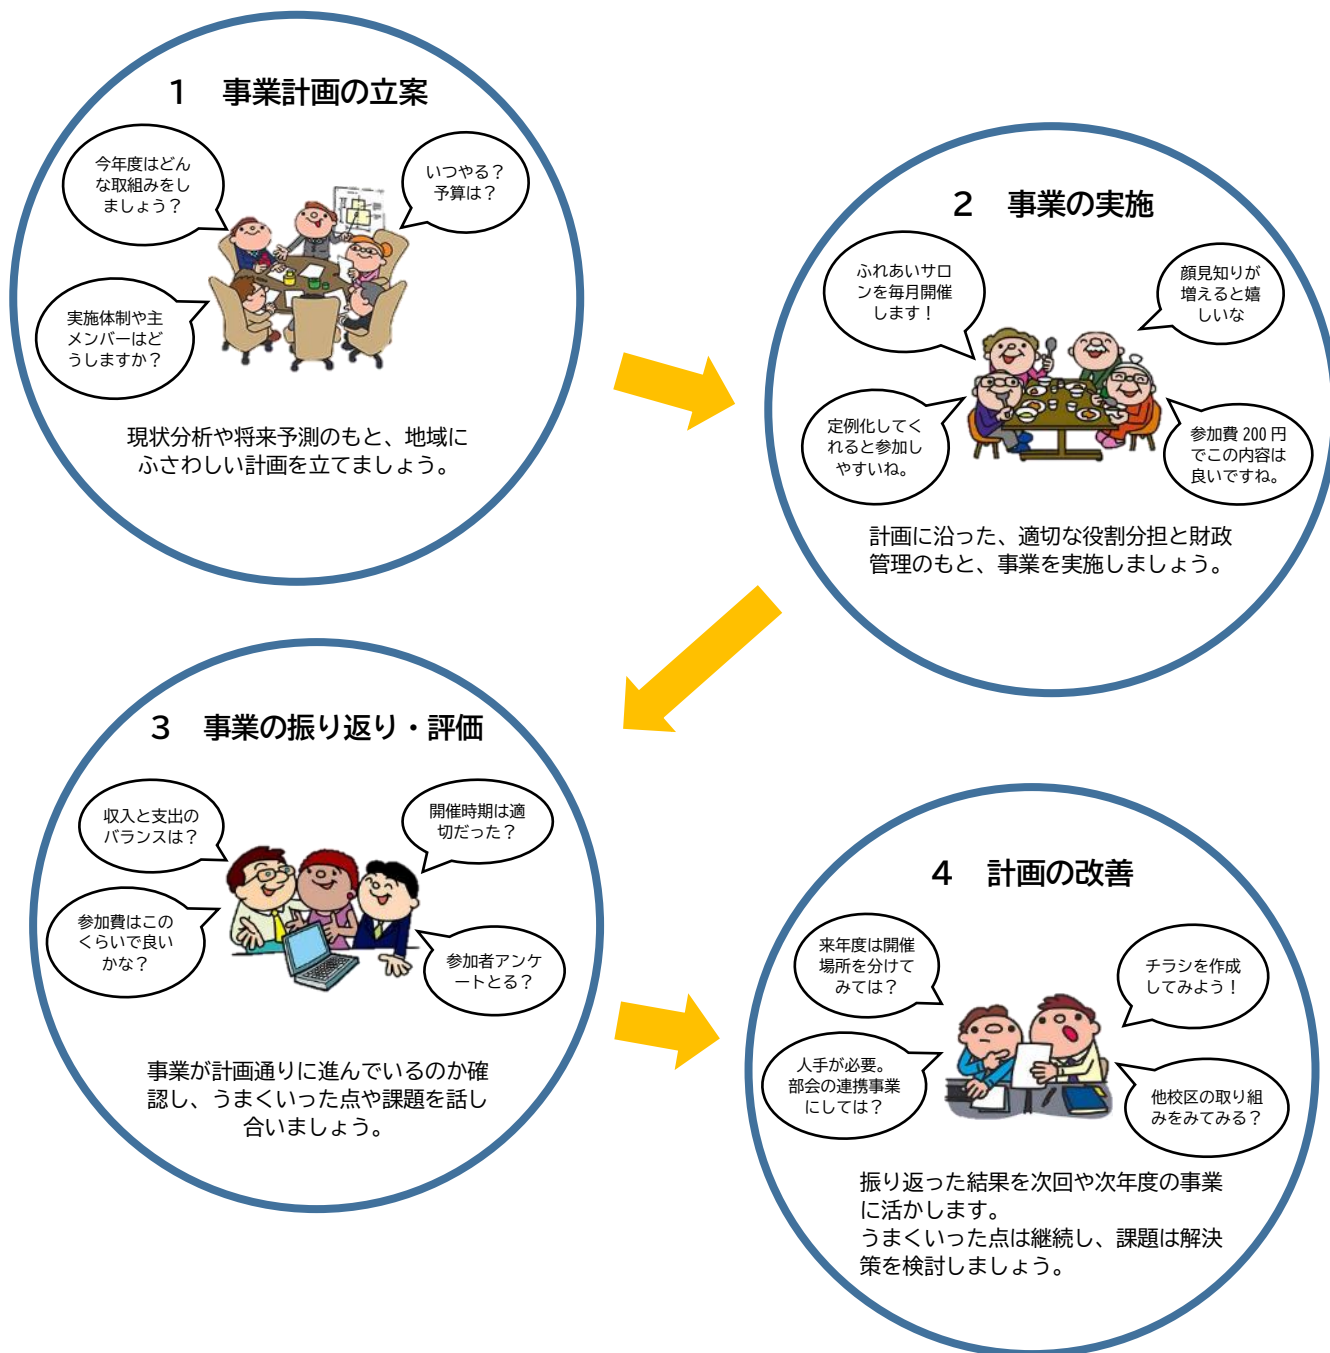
1　事業計画の立案

今年度はどんな取組みをしましょう？

いつやる？予算は？

実施体制や主メンバーはどうしますか？

現状分析や将来予測のもと、地域にふさわしい計画を立てましょう。

2　事業の実施

ふれあいサロンを毎月開催します！

顔見知りが増えると嬉しいな

定例化してくれると参加しやすいね。

参加費 200 円でこの内容は良いですね。

計画に沿った、適切な役割分担と財政管理のもと、事業を実施しましょう。

3　事業の振り返り・評価

収入と支出のバランスは？

開催時期は適切だった？

参加費はこのくらいで良いかな？

参加者アンケートとる？

事業が計画通りに進んでいるのか確認し、うまくいった点や課題を話し合いましょう。

4　計画の改善

来年度は開催場所を分けてみては？

チラシを作成してみよう！

人手が必要。部会の連携事業にしては？

他校区の取り組みをみてみる？

振り返った結果を次回や次年度の事業に活かします。
うまくいった点は継続し、課題は解決策を検討しましょう。